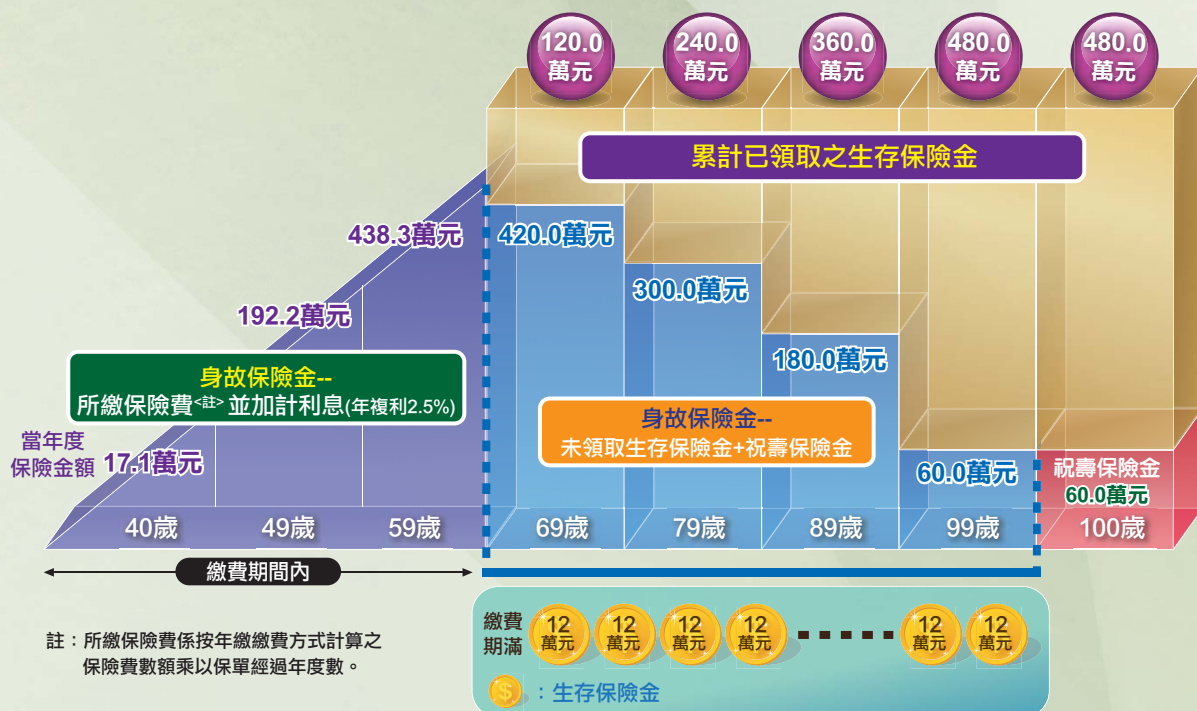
120.0 萬元
240.0 萬元
360.0 萬元
480.0 萬元
480.0 萬元

累計已領取之生存保險金

438.3萬元
420.0萬元
300.0萬元
192.2萬元
180.0萬元

身故保險金--
所繳保險費<註>並加計利息(年複利2.5%)

身故保險金--
未領取生存保險金+祝壽保險金

當年度
保險金額
17.1萬元

60.0萬元
祝壽保險金
60.0萬元

40歲
49歲
59歲
69歲
79歲
89歲
99歲
100歲

繳費期間內

繳費期滿
12 萬元
12 萬元
12 萬元
12 萬元
12 萬元
12 萬元

：生存保險金

註：所繳保險費係按年繳繳費方式計算之保險費數額乘以保單經過年度數。